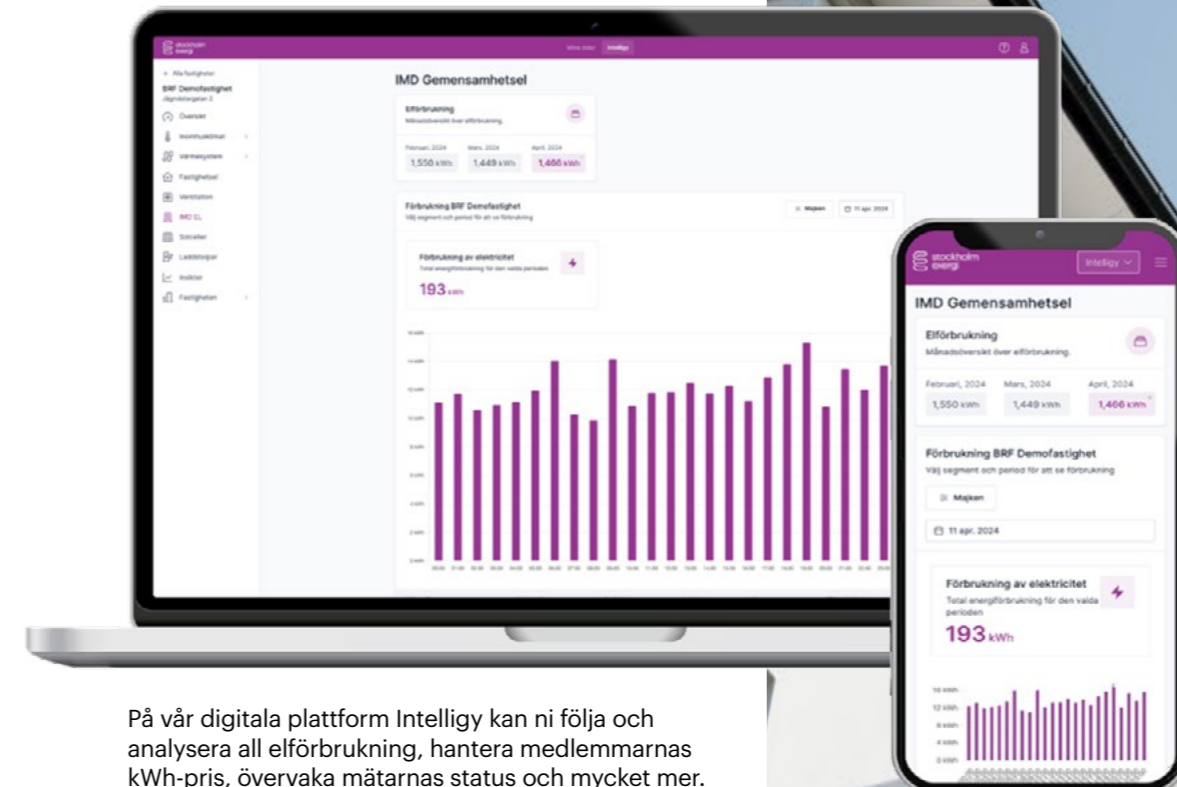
stockholm exergi

Mina sidor Intelligy

← Alla fastigheter

BRF Demofastighet

Översikt

Inomhusklimat

Värmesystem

Fastighetsel

Ventilation

IMD EL

Solceller

Laddstolpar

Insikter

Fastigheten

IMD Gemensamhetsel

Elförbrukning

Månadsöversikt över elförbrukning.

Februari, 2024 1,550 kWh

Mars, 2024 1,449 kWh

April, 2024 1,466 kWh

Förbrukning BRF Demofastighet

Välj segment och period för att se förbrukning

Majken

11 apr. 2024

Förbrukning av elektricitet

Total energiförbrukning för den valda perioden

193 kWh

stockholm exergi

Intelligy

IMD Gemensamhetsel

Elförbrukning

Månadsöversikt över elförbrukning.

Februari, 2024 1,550 kWh

Mars, 2024 1,449 kWh

April, 2024 1,466 kWh

Förbrukning BRF Demofastighet

Välj segment och period för att se förbrukning

Majken

11 apr. 2024

Förbrukning av elektricitet

Total energiförbrukning för den valda perioden

193 kWh

16 kWh
12 kWh
8 kWh
4 kWh
0 kWh

På vår digitala plattform Intelligy kan ni följa och analysera all elförbrukning, hantera medlemmarnas kWh-pris, övervaka mätarnas status och mycket mer.